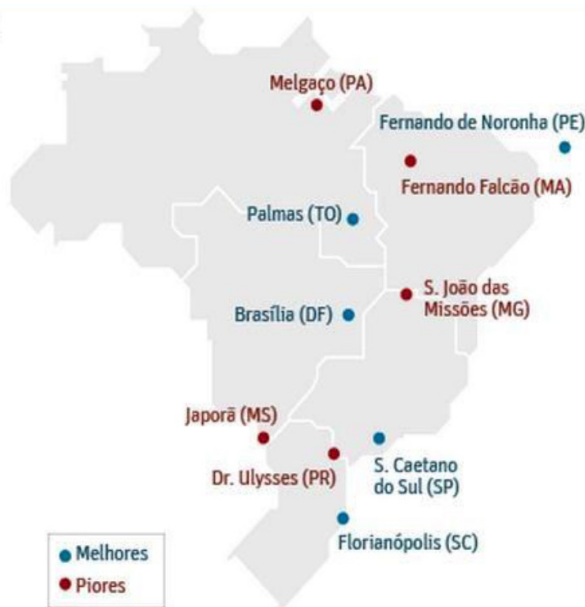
Melgaço (PA)

Fernando de Noronha (PE)

Fernando Falcão (MA)

Palmas (TO)

S. João das Missões (MG)

Brasília (DF)

Japorã (MS)

Dr. Ulysses (PR)

S. Caetano do Sul (SP)

Florianópolis (SC)

Melhores
Piores